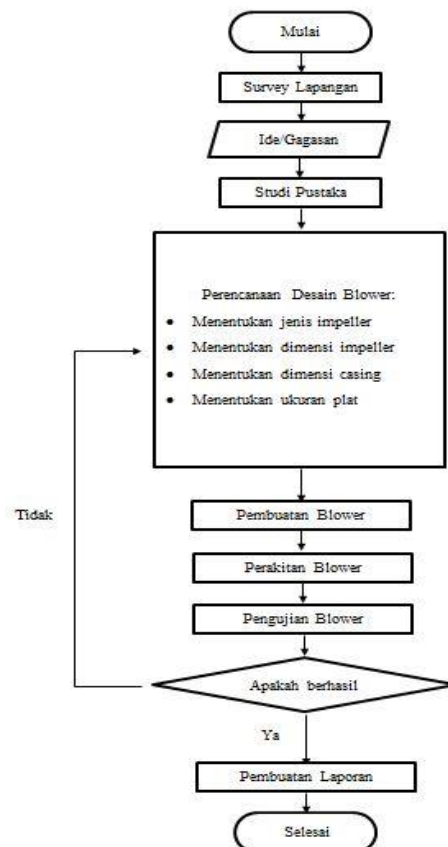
Mulai

Survey Lapangan

Ide/Gagasan

Studi Pustaka

Perencanaan Desain Blower:

- Menentukan jenis impeller
- Menentukan dimensi impeller
- Menentukan dimensi casing
- Menentukan ukuran plat

Tidak

Pembuatan Blower

Perakitan Blower

Pengujian Blower

Apakah berhasil

Ya

Pembuatan Laporan

Selesai